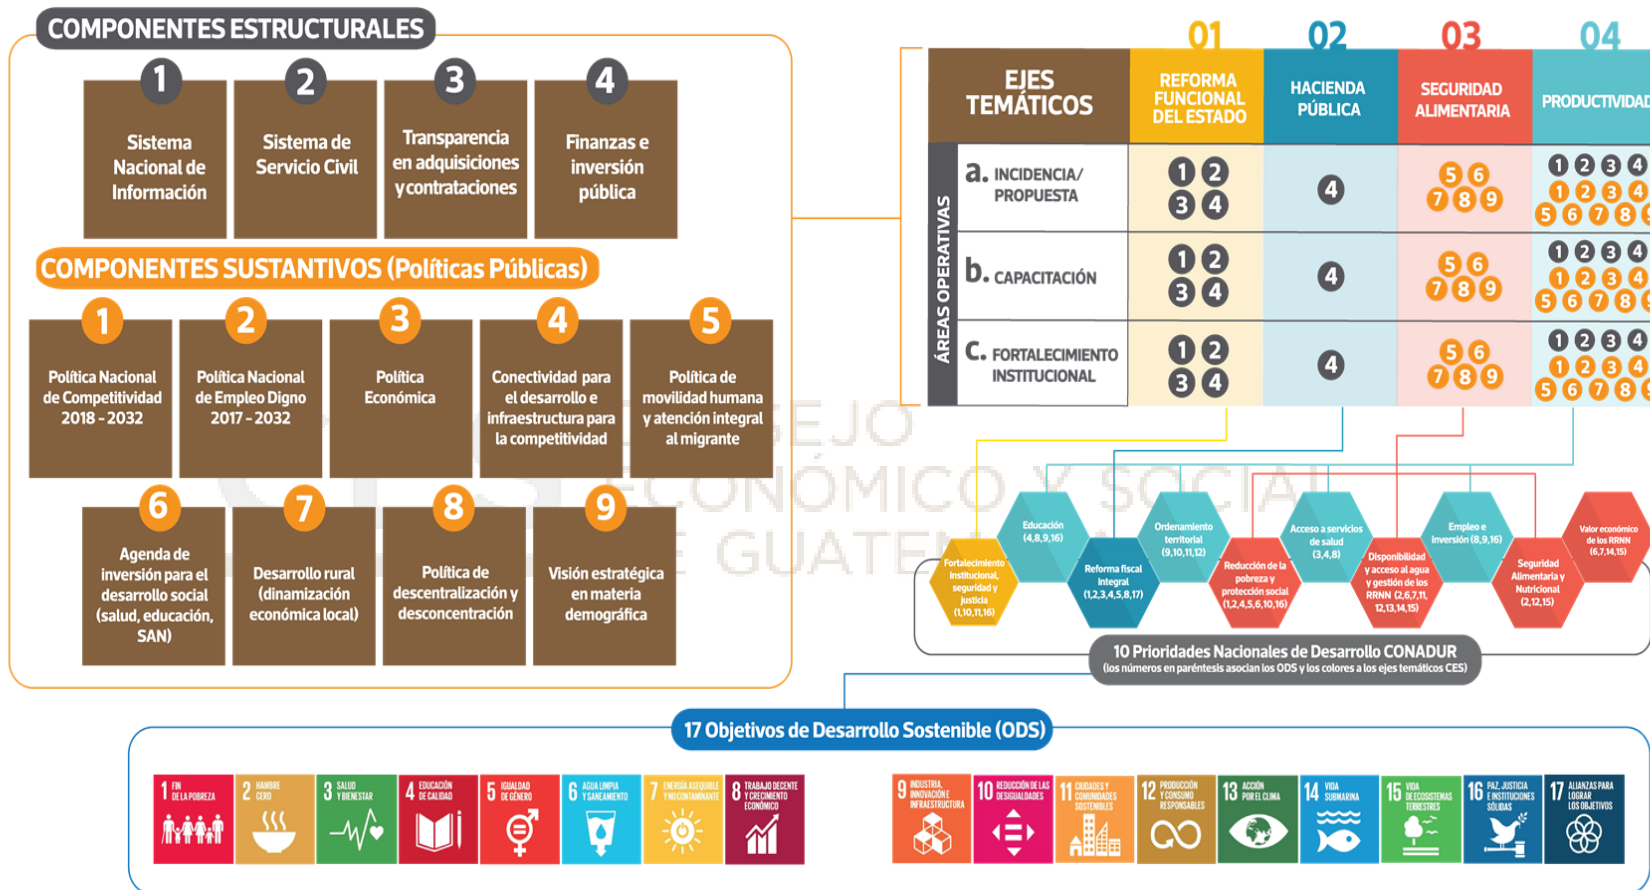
COMPONENTES ESTRUCTURALES

1 Sistema Nacional de Información

2 Sistema de Servicio Civil

3 Transparencia en adquisiciones y contrataciones

4 Finanzas e inversión pública

COMPONENTES SUSTANTIVOS (Políticas Públicas)

1 Política Nacional de Competitividad 2018 - 2032

2 Política Nacional de Empleo Digno 2017 - 2032

3 Política Económica

4 Conectividad para el desarrollo e infraestructura para la competitividad

5 Política de movilidad humana y atención integral al migrante

6 Agenda de inversión para el desarrollo social (salud, educación, SAN)

7 Desarrollo rural (dinamización económica local)

8 Política de descentralización y desconcentración

9 Visión estratégica en materia demográfica

| EJES TEMÁTICOS | 01 REFORMA FUNCIONAL DEL ESTADO | 02 HACIENDA PÚBLICA | 03 SEGURIDAD ALIMENTARIA | 04 PRODUCTIVIDAD |
|---|---|---|---|---|
| a. INCIDENCIA/ PROPUESTA | 1 2 3 4 | 4 | 5 6 7 8 9 | 1 2 3 4 1 2 3 4 5 6 7 8 |
| b. CAPACITACIÓN | 1 2 3 4 | 4 | 5 6 7 8 9 | 1 2 3 4 1 2 3 4 5 6 7 8 |
| c. FORTALECIMIENTO INSTITUCIONAL | 1 2 3 4 | 4 | 5 6 7 8 9 | 1 2 3 4 1 2 3 4 5 6 7 8 |

ÁREAS OPERATIVAS

CONSEJO ECONÓMICO Y SOCIAL DE GUATEMALA

Fortalecimiento institucional, seguridad y justicia (1,10,11,16)
Educación (4,8,9,16)
Reforma fiscal integral (1,2,3,4,5,8,17)
Ordenamiento territorial (9,10,11,12)
Reducción de la pobreza y protección social (1,2,4,5,6,10,16)
Acceso a servicios de salud (3,4,8)
Disponibilidad y acceso al agua y gestión de los RRNN (2,6,7,11, 12,13,14,15)
Empleo e inversión (8,9,16)
Seguridad Alimentaria y Nutricional (2,12,15)
Valor económico de los RRNN (6,7,14,15)

10 Prioridades Nacionales de Desarrollo CONADUR
(los números en paréntesis asocian los ODS y los colores a los ejes temáticos CES)

17 Objetivos de Desarrollo Sostenible (ODS)

1 FIN DE LA POBREZA
2 HAMBRE CERO
3 SALUD Y BIENESTAR
4 EDUCACIÓN DE CALIDAD
5 IGUALDAD DE GÉNERO
6 AGUA LIMPIA Y SANEAMIENTO
7 ENERGÍA ASEQUIBLE Y NO CONTAMINANTE
8 TRABAJO DECENTE Y CRECIMIENTO ECONÓMICO
9 INDUSTRIA, INNOVACIÓN E INFRAESTRUCTURA
10 REDUCCIÓN DE LAS DESIGUALDADES
11 CIUDADES Y COMUNIDADES SOSTENIBLES
12 PRODUCCIÓN Y CONSUMO RESPONSABLES
13 ACCIÓN POR EL CLIMA
14 VIDA SUBMARINA
15 VIDA DE ECOSISTEMAS TERRESTRES
16 PAZ, JUSTICIA E INSTITUCIONES SÓLIDAS
17 ALIANZAS PARA LOGRAR LOS OBJETIVOS